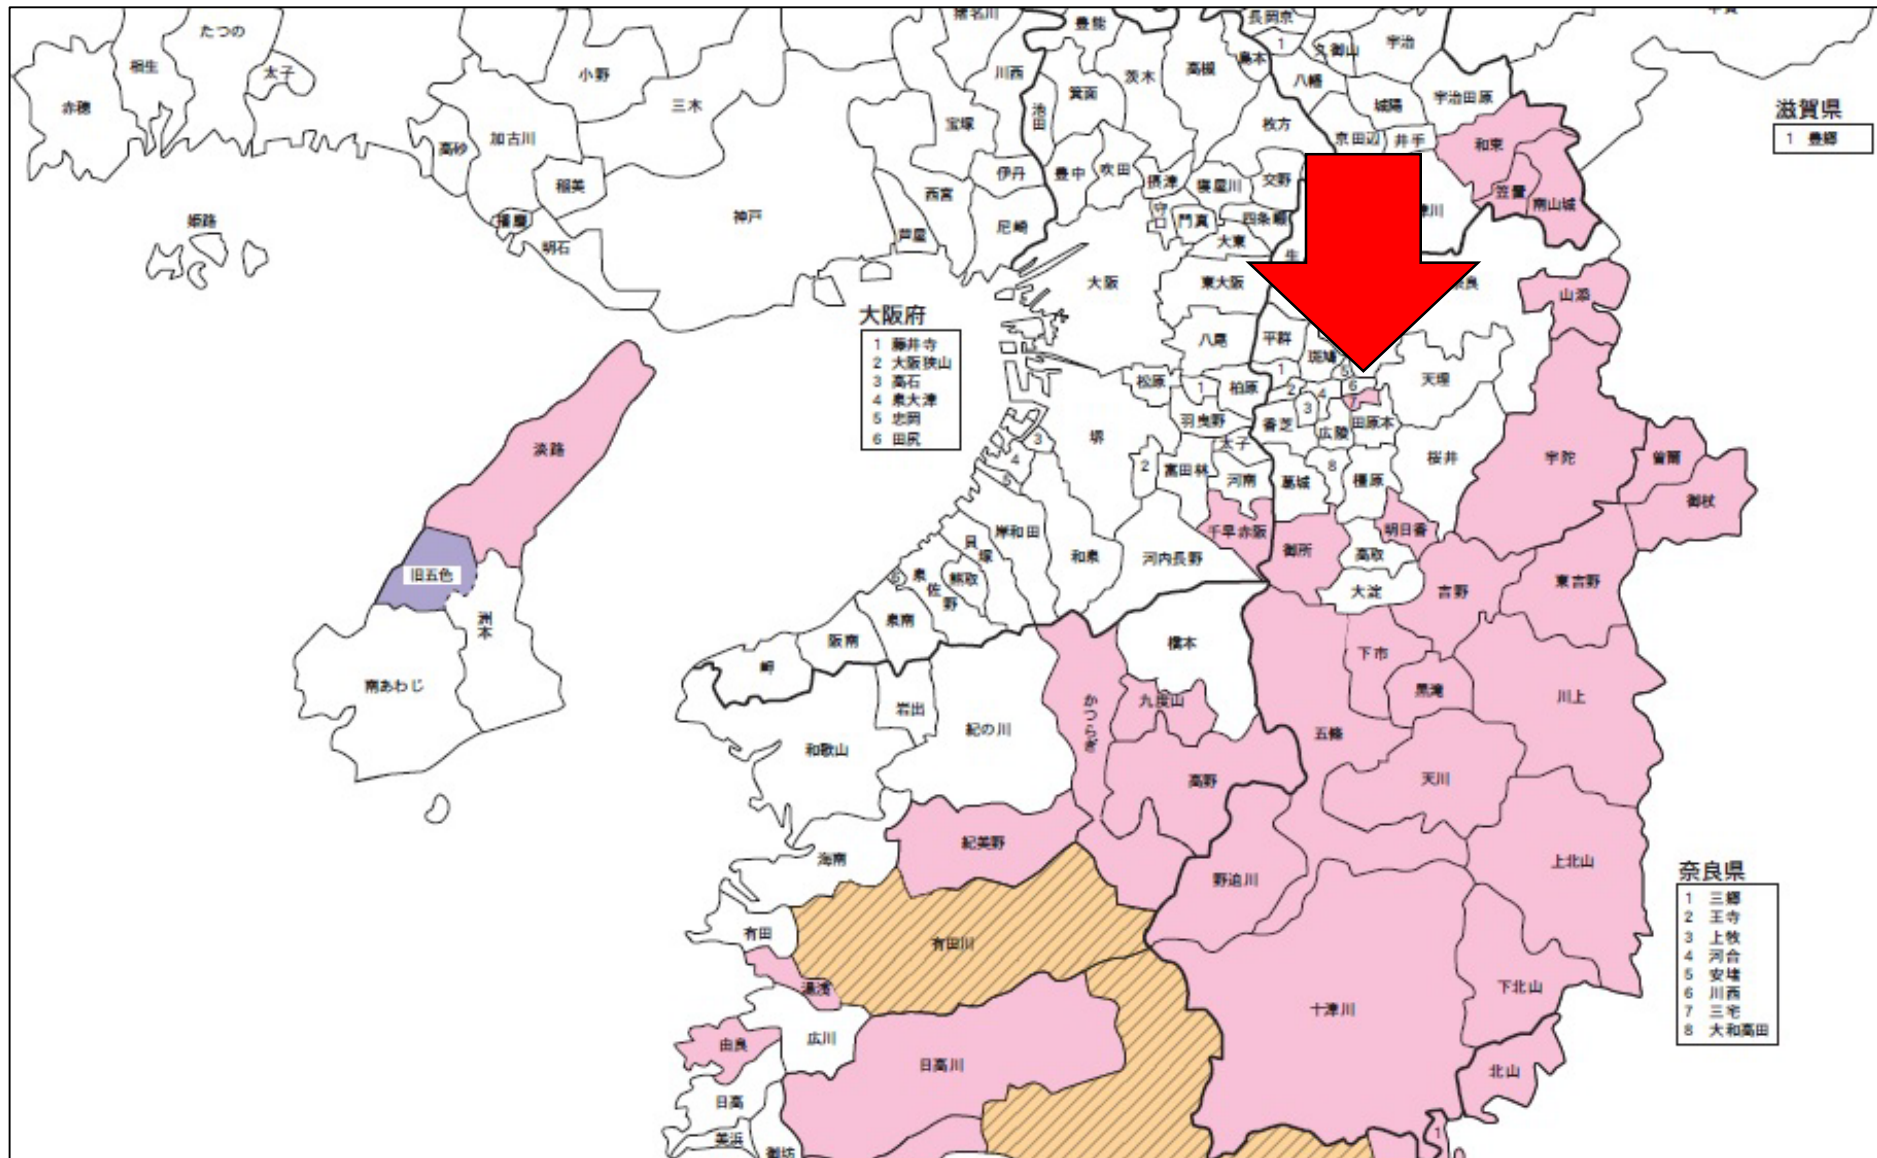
たつの
相生
太子
赤穂
小野
三木
加古川
高砂
稲美
播磨
明石
姫路
神戸
猪名川
川西
池田
豊能
箕面
茨木
高槻
島本
長岡京
大山崎
宇治
八幡
城陽
宇治田原
枚方
京田辺
井手
和束
笠置
南山城
宝塚
伊丹
豊中
吹田
摂津
寝屋川
交野
西宮
尼崎
守口
門真
四條畷
大東
芦屋
大阪
東大阪
生駒
奈良
山添
滋賀県
1 甲賀
大阪府
1 藤井寺
2 大阪狭山
3 高石
4 泉大津
5 忠岡
6 田尻
八尾
平群
斑鳩
天理
松原
柏原
羽曳野
太子
香芝
広陵
田原本
桜井
宇陀
曽爾
御杖
堺
富田林
河南
葛城
橿原
明日香
千早赤阪
御所
高取
大淀
吉野
東吉野
岸和田
貝塚
熊取
泉佐野
和泉
河内長野
泉南
阪南
岬
橋本
下市
黒滝
川上
淡路
旧五色
洲本
南あわじ
岩出
紀の川
かつらぎ
九度山
五條
和歌山
高野
天川
紀美野
海南
野迫川
上北山
奈良県
1 三郷
2 王寺
3 上牧
4 河合
5 安堵
6 川西
7 三宅
8 大和高田
有田
有田川
湯浅
十津川
下北山
由良
広川
日高川
北山
日高
美浜
御坊